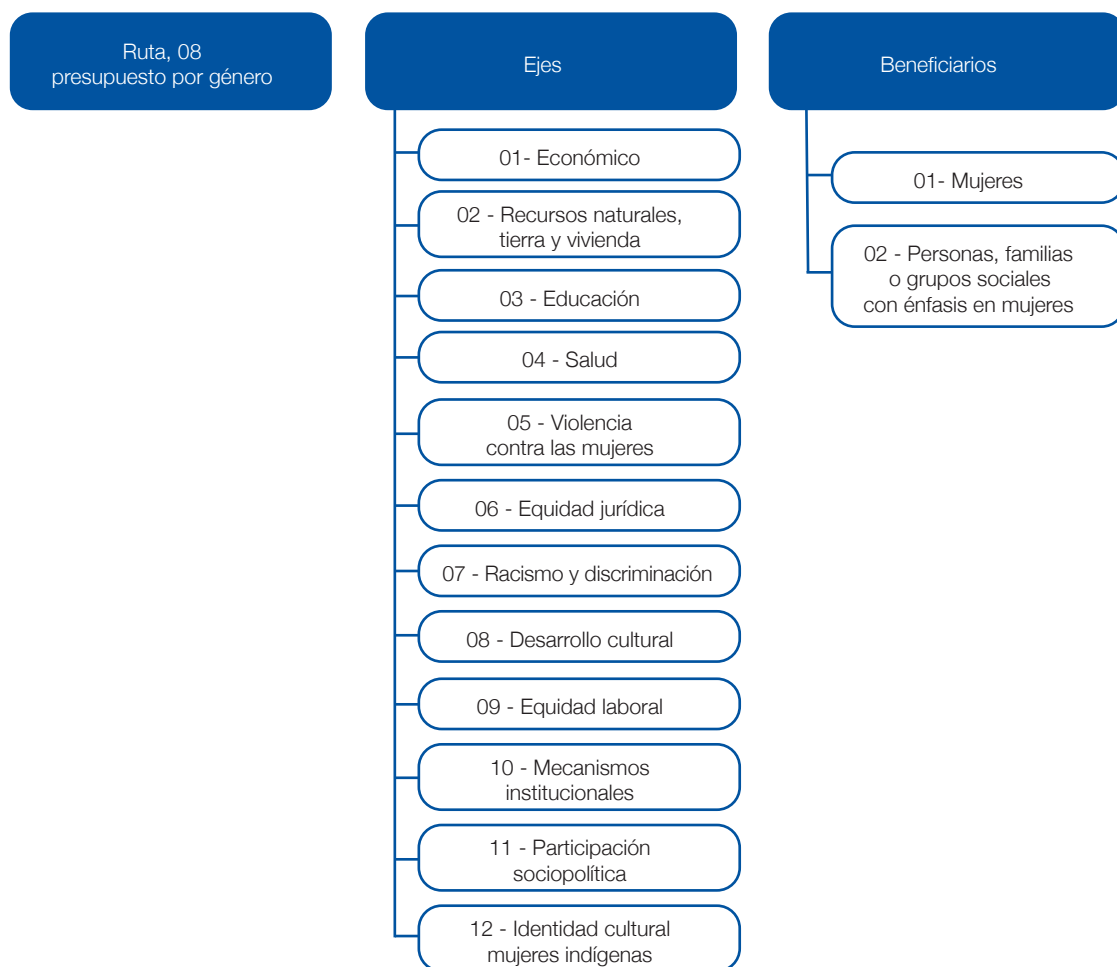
Ruta, 08
presupuesto por género

Ejes

01- Económico

02 - Recursos naturales, tierra y vivienda

03 - Educación

04 - Salud

05 - Violencia contra las mujeres

06 - Equidad jurídica

07 - Racismo y discriminación

08 - Desarrollo cultural

09 - Equidad laboral

10 - Mecanismos institucionales

11 - Participación sociopolítica

12 - Identidad cultural mujeres indígenas

Beneficiarios

01- Mujeres

02 - Personas, familias o grupos sociales con énfasis en mujeres